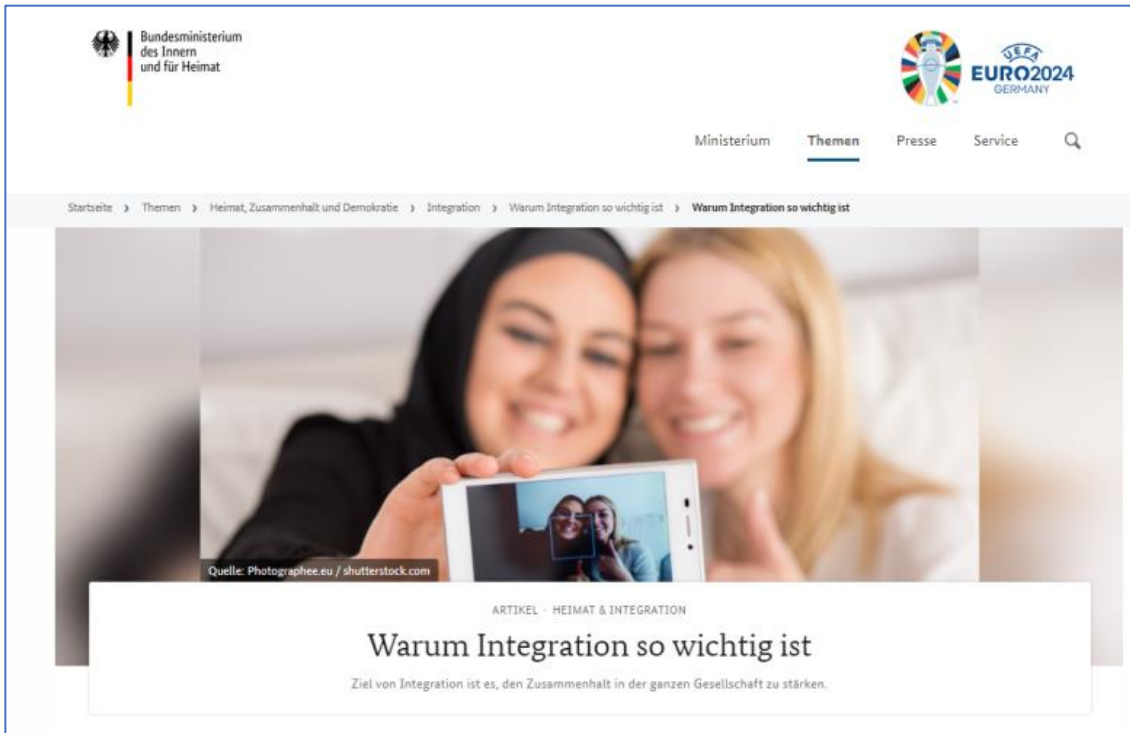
Bundesministerium
des Innern
und für Heimat

UEFA
EURO2024
GERMANY

Ministerium Themen Presse Service

Startseite › Themen › Heimat, Zusammenhalt und Demokratie › Integration › Warum Integration so wichtig ist › Warum Integration so wichtig ist

Quelle: Photographee.eu / shutterstock.com

ARTIKEL · HEIMAT & INTEGRATION

Warum Integration so wichtig ist

Ziel von Integration ist es, den Zusammenhalt in der ganzen Gesellschaft zu stärken.